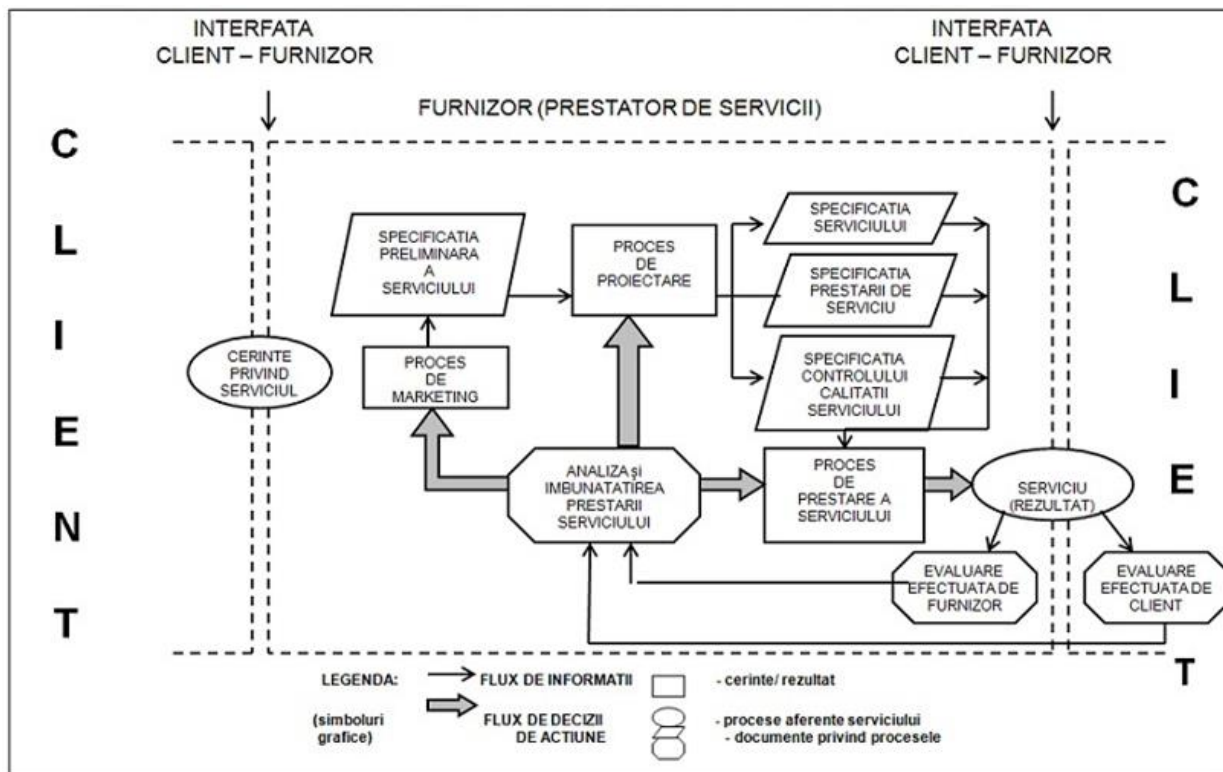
INTERFATA
CLIENT – FURNIZOR

INTERFATA
CLIENT – FURNIZOR

FURNIZOR (PRESTATOR DE SERVICII)

C
L
I
E
N
T

C
L
I
E
N
T

CERINTE PRIVIND SERVICIUL

SPECIFICATIA PRELIMINARA A SERVICIULUI

PROCES DE MARKETING

PROCES DE PROIECTARE

SPECIFICATIA SERVICIULUI

SPECIFICATIA PRESTARII DE SERVICIU

SPECIFICATIA CONTROLULUI CALITATII SERVICIULUI

ANALIZA şi IMBUNATATIREA PRESTARII SERVICIULUI

PROCES DE PRESTARE A SERVICIULUI

SERVICIU (REZULTAT)

EVALUARE EFECTUATA DE FURNIZOR

EVALUARE EFECTUATA DE CLIENT

LEGENDA:
(simboluri grafice)

FLUX DE INFORMATII
FLUX DE DECIZII DE ACTIUNE

- cerinte/ rezultat
- procese aferente serviciului
- documente privind procesele